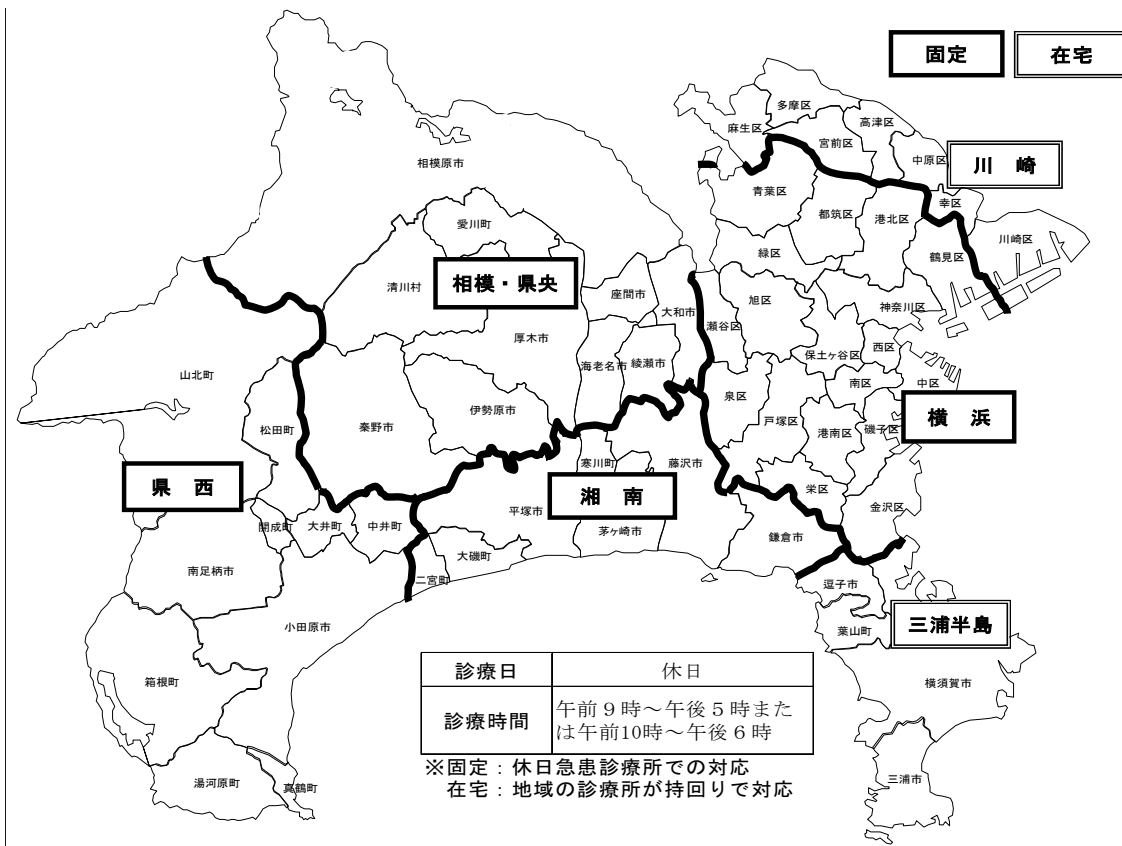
固定　在宅

多摩区
麻生区
高津区
宮前区
中原区
川　崎
青葉区
幸区
都筑区
港北区
川崎区
鶴見区
緑区
相模原市
愛川町
相模・県央
清川村
座間市
大和市
瀬谷区
旭区
神奈川区
厚木市
保土ケ谷区
西区
海老名市
綾瀬市
山北町
南区
中区
泉区
伊勢原市
横　浜
松田町
秦野市
戸塚区
港南区
磯子区
寒川町
藤沢市
県　西
湘　南
栄区
金沢区
開成町
大井町
中井町
平塚市
茅ヶ崎市
鎌倉市
大磯町
南足柄市
二宮町
逗子市
小田原市
三浦半島
葉山町

| 診療日 | 休日 |
|---|---|
| 診療時間 | 午前９時～午後５時または午前10時～午後６時 |

箱根町
横須賀市
※固定：休日急患診療所での対応
在宅：地域の診療所が持回りで対応
湯河原町
真鶴町
三浦市